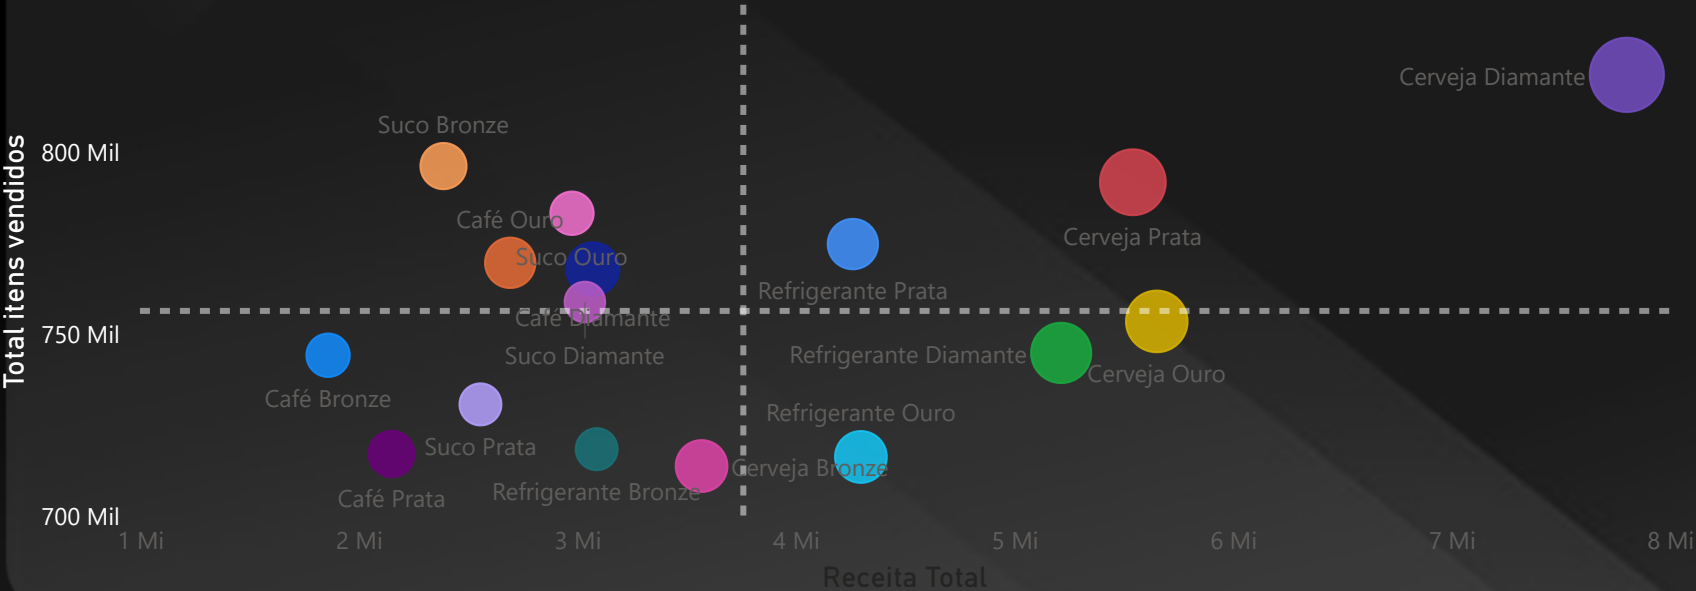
Cerveja Diamante

Suco Bronze

800 Mil

Café Ouro

Suco Ouro

Cerveja Prata

Refrigerante Prata

Café Diamante

750 Mil

Suco Diamante

Refrigerante Diamante

Cerveja Ouro

Café Bronze

Refrigerante Ouro

Suco Prata

Cerveja Bronze

Café Prata

Refrigerante Bronze

700 Mil

Total itens vendidos

1 Mi 2 Mi 3 Mi 4 Mi 5 Mi 6 Mi 7 Mi 8 Mi

Receita Total